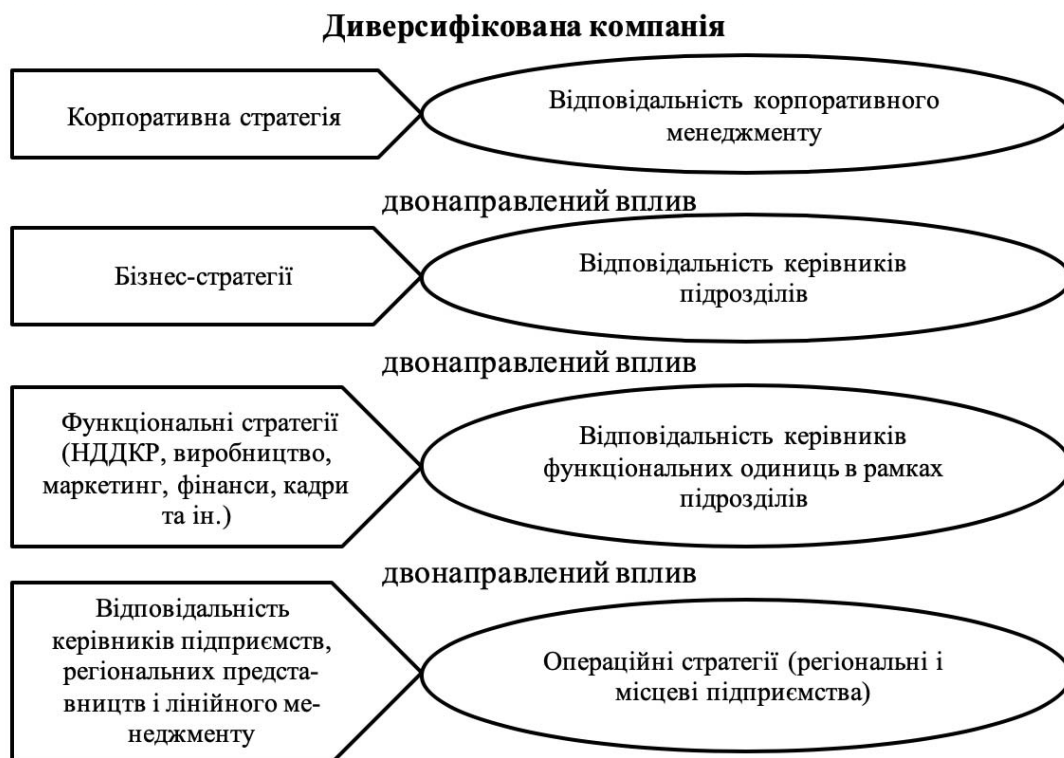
Диверсифікована компанія

Корпоративна стратегія

Відповідальність корпоративного менеджменту

двонаправлений вплив

Бізнес-стратегії

Відповідальність керівників підрозділів

двонаправлений вплив

Функціональні стратегії (НДДКР, виробництво, маркетинг, фінанси, кадри та ін.)

Відповідальність керівників функціональних одиниць в рамках підрозділів

двонаправлений вплив

Відповідальність керівників підприємств, регіональних представництв і лінійного менеджменту

Операційні стратегії (регіональні і місцеві підприємства)